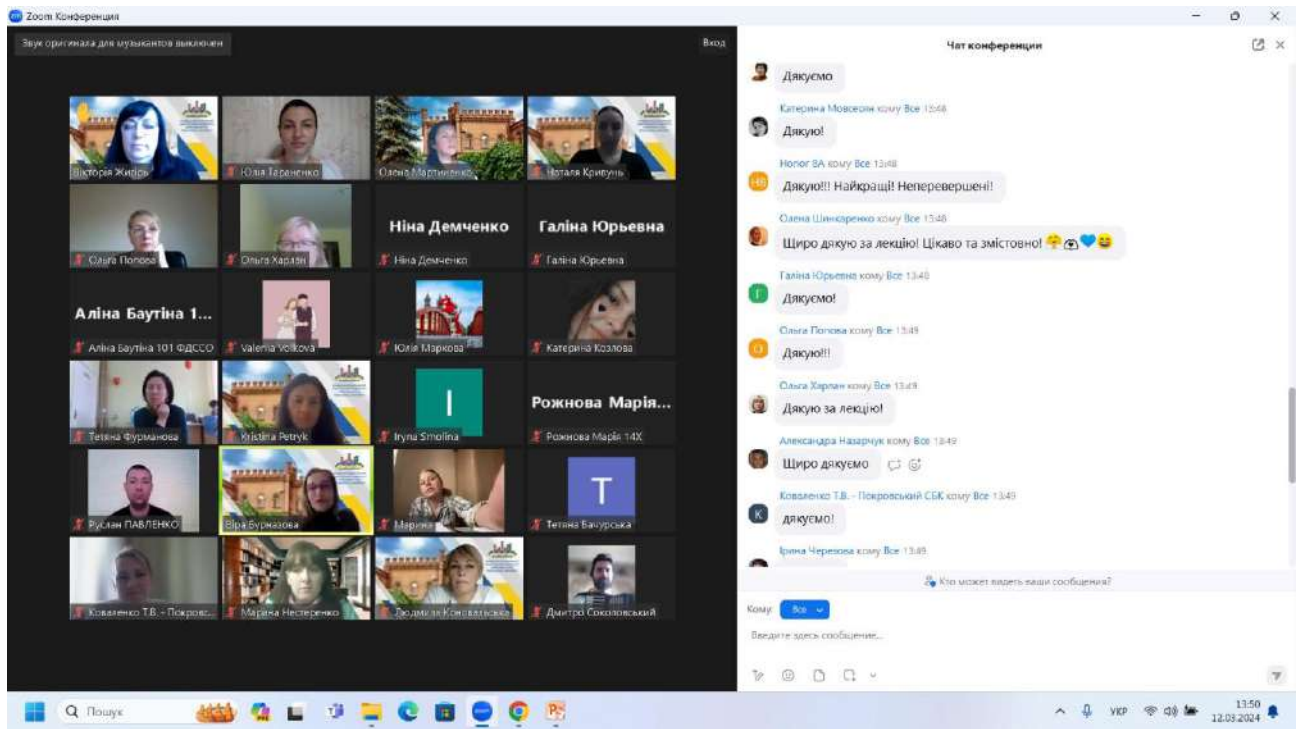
Zoom Конференция

Звук оригинала для музыкантов выключен

Вход

Вікторія Жигірь
Юлія Тараненко
Олена Мартиненко
Наталя Кривунь
Ольга Попова
Ольга Харлан
Ніна Демченко
Ніна Демченко
Галіна Юрьевна
Галіна Юрьевна
Аліна Баутіна 1...
Аліна Баутіна 101 ФДССО
Valeria Volkova
Юлія Маркова
Катерина Козлова
Тетяна Фурманова
Kristina Petryk
I
Iryna Smolina
Рожнова Марія...
Рожнова Марія 14Х
Руслан ПАВЛЕНКО
Віра Бурмазова
Марина
T
Тетяна Бачурська
Коваленко Т.В. - Покровс...
Марина Нестеренко
Людмила Ковальська
Дмитро Соколовський

Чат конференции

Дякуємо

Катерина Мовсесян кому Все 13:48
Дякую!

Нопог ВА кому Все 13:48
Дякую!!! Найкращі! Неперевершені!

Олена Шинкаренко кому Все 13:48
Щиро дякую за лекцію! Цікаво та змістовно!

Галіна Юрьевна кому Все 13:48
Дякуємо!

Ольга Попова кому Все 13:49
Дякую!!!

Ольга Харлан кому Все 13:49
Дякую за лекцію!

Александара Назарчук кому Все 13:49
Щиро дякуємо

Коваленко Т.В. - Покровський СБК кому Все 13:49
дякуємо!

Ірина Черевова кому Все 13:49

Кто может видеть ваши сообщения?

Кому: Все

Введите здесь сообщение...

Пошук

УКР 13:50 12.03.2024